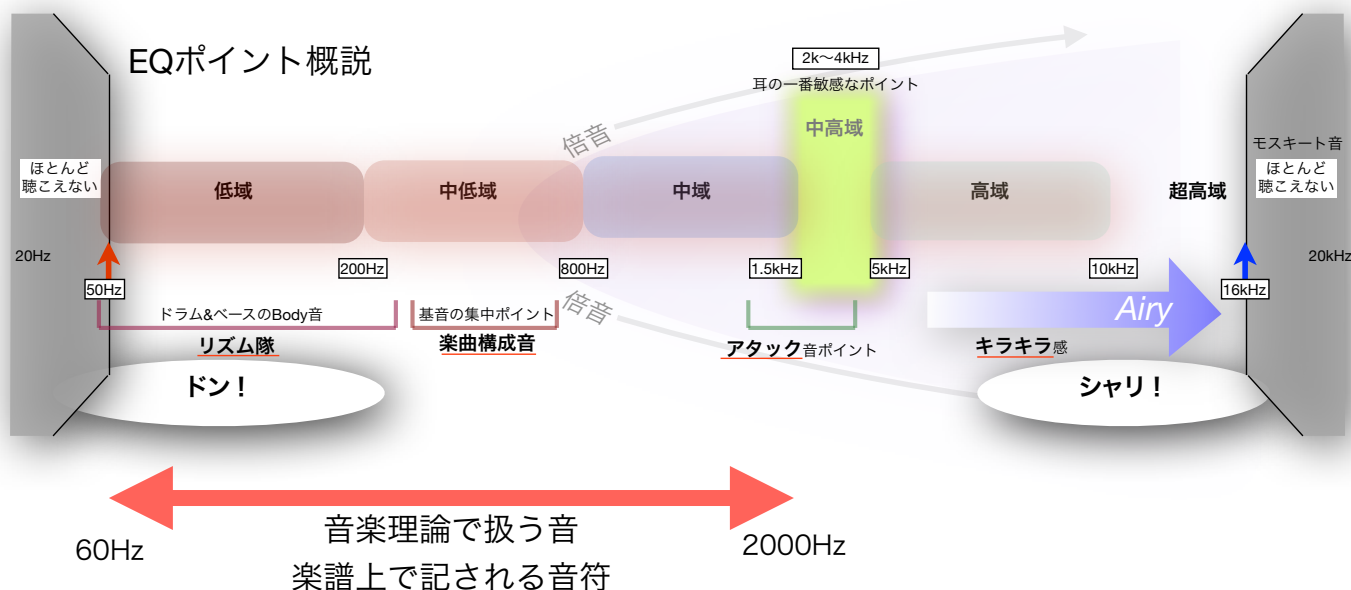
EQポイント概説

2k〜4kHz
耳の一番敏感なポイント

倍音

中高域

ほとんど
聴こえない

低域

中低域

中域

高域

超高域

モスキート音
ほとんど
聴こえない

20Hz

20kHz

50Hz

200Hz

800Hz

1.5kHz

5kHz

10kHz

16kHz

倍音

ドラム&ベースのBody音

基音の集中ポイント

Airy

リズム隊

楽曲構成音

アタック音ポイント

キラキラ感

ドン！

シャリ！

60Hz

音楽理論で扱う音
楽譜上で記される音符

2000Hz